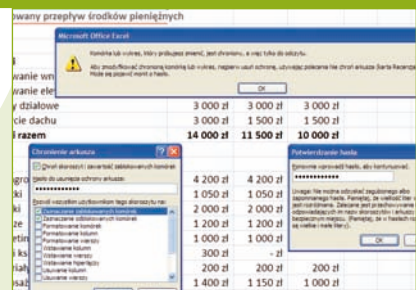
owany przepływ środków pieniężnych

Microsoft Office Excel

Komórka lub wykres, który próbujesz zmienić, jest chroniony, a więc tylko do odczytu.

Aby zmodyfikować chronioną komórkę lub wykres, najpierw usuń ochronę, używając polecenia Nie chroń arkusza (karta Recenzja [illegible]). Może się pojawić monit o hasło.

OK

wanie wn
wanie ele
działowe
cie dachu
łącznie razem

| 3 000 zł | 3 000 zł | 3 000 zł |
|---|---|---|
| 3 000 zł | 1 500 zł | 1 500 zł |
| 14 000 zł | 11 500 zł | 10 000 zł |
| 4 200 zł | 4 200 zł | |
| 1 050 zł | 1 050 zł | |
| 2 500 zł | 2 500 zł | |
| 1 200 zł | 1 200 zł | |
| 1 000 zł | 1 000 zł | |
| 300 zł | - zł | |
| 200 zł | 200 zł | 200 zł |
| 1 400 zł | 1 150 zł | 1 000 zł |

Chronienie arkusza

Chroń arkusz i zawartość zablokowanych komórek

Hasło do usunięcia ochrony arkusza:

••••••••••••••

Pozwól wszystkim użytkownikom tego arkusza na:

Zaznaczanie zablokowanych komórek
Zaznaczanie odblokowanych komórek
Formatowanie komórek
Formatowanie kolumn
Formatowanie wierszy
Wstawianie kolumn
Wstawianie wierszy
Wstawianie hiperłączy
Usuwanie kolumn
Usuwanie wierszy

Potwierdzanie hasła

Ponownie wprowadź hasło, aby kontynuować.

••••••••••••••

Uwaga: Nie można odzyskać zagubionego lub zapomnianego hasła. Pamiętaj, że wielkość liter w haśle jest rozróżniana. Zaleca się przechowywanie listy haseł i odpowiadających im nazw skoroszytów i arkuszy w bezpiecznym miejscu. (Pamiętaj, że w haśle jest rozróżniana wielkość liter.)

OK

Anuluj